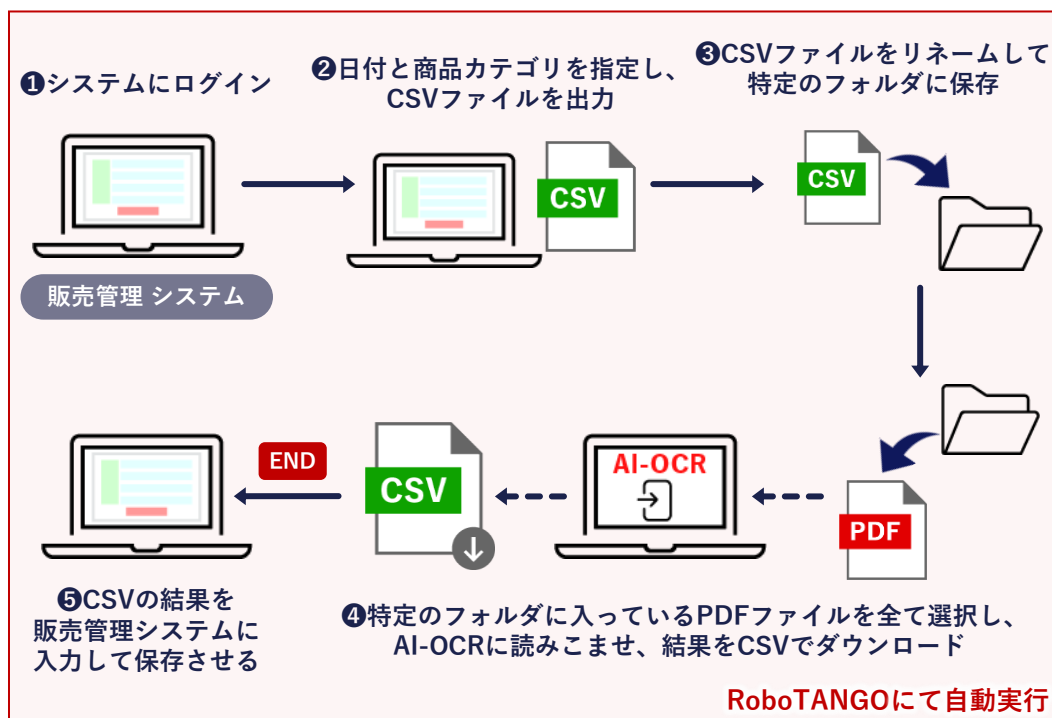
❶システムにログイン

販売管理 システム

❷日付と商品カテゴリを指定し、CSVファイルを出力

CSV

❸CSVファイルをリネームして特定のフォルダに保存

CSV

PDF

AI-OCR

CSV

END

❹特定のフォルダに入っているPDFファイルを全て選択し、AI-OCRに読みこませ、結果をCSVでダウンロード

❺CSVの結果を販売管理システムに入力して保存させる

RoboTANGOにて自動実行